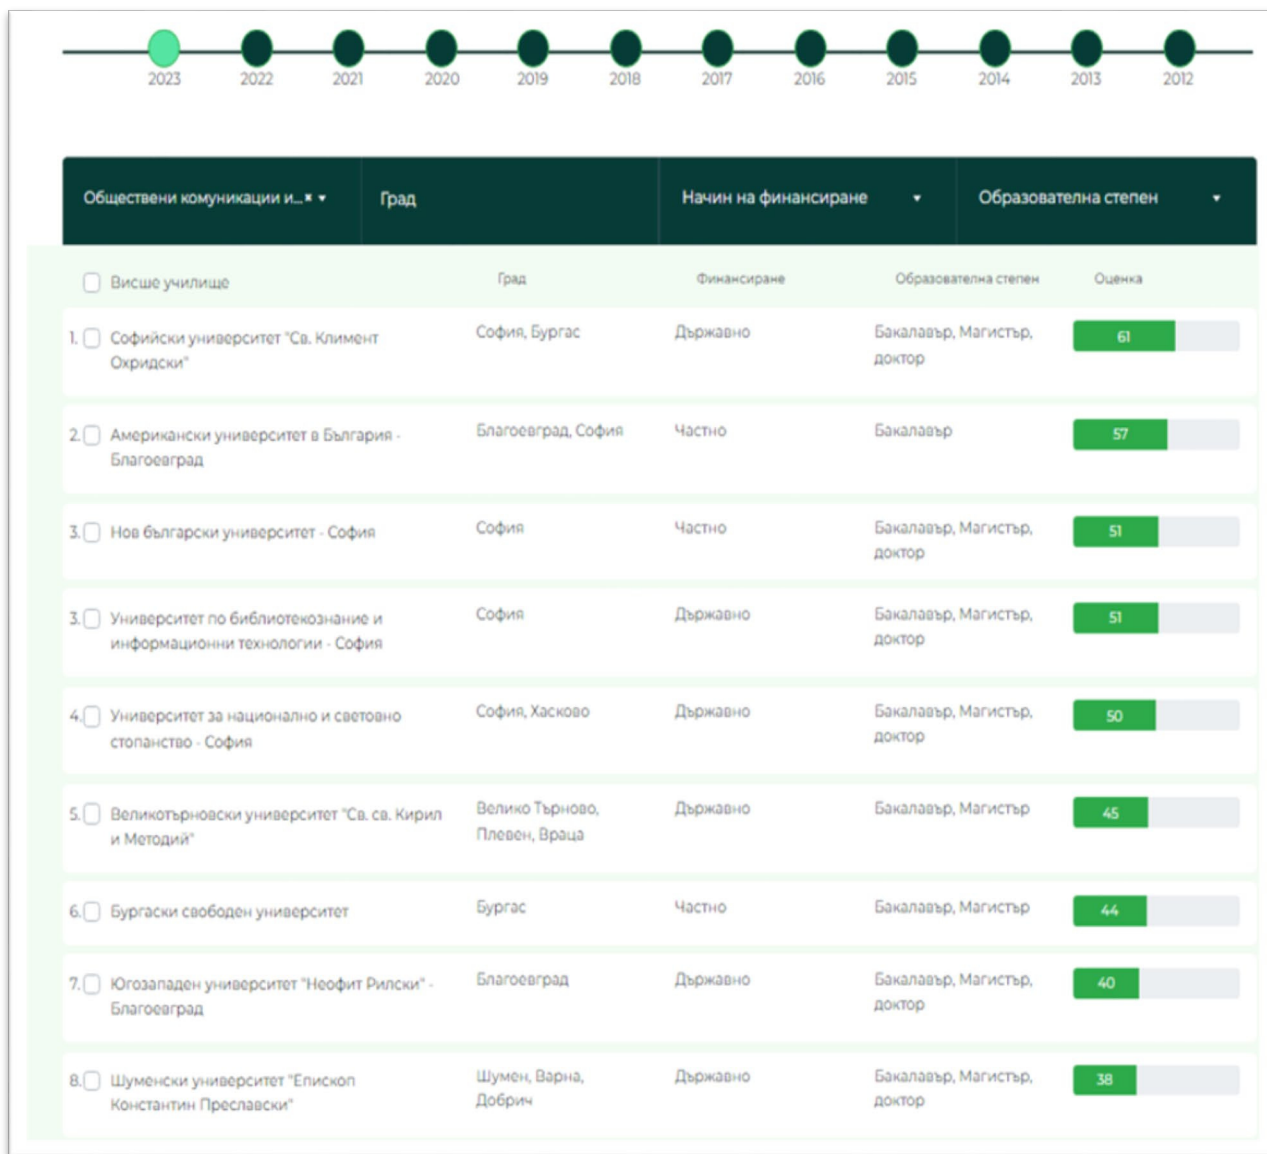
2023 2022 2021 2020 2019 2018 2017 2016 2015 2014 2013 2012

Обществени комуникации и... × ▾ | Град | Начин на финансиране ▾ | Образователна степен ▾

| Висше училище | Град | Финансиране | Образователна степен | Оценка |
|---|---|---|---|---|
| 1. Софийски университет "Св. Климент Охридски" | София, Бургас | Държавно | Бакалавър, Магистър, доктор | 61 |
| 2. Американски университет в България - Благоевград | Благоевград, София | Частно | Бакалавър | 57 |
| 3. Нов български университет - София | София | Частно | Бакалавър, Магистър, доктор | 51 |
| 3. Университет по библиотекознание и информационни технологии - София | София | Държавно | Бакалавър, Магистър, доктор | 51 |
| 4. Университет за национално и световно стопанство - София | София, Хасково | Държавно | Бакалавър, Магистър, доктор | 50 |
| 5. Великотърновски университет "Св. св. Кирил и Методий" | Велико Търново, Плевен, Враца | Държавно | Бакалавър, Магистър | 45 |
| 6. Бургаски свободен университет | Бургас | Частно | Бакалавър, Магистър | 44 |
| 7. Югозападен университет "Неофит Рилски" - Благоевград | Благоевград | Държавно | Бакалавър, Магистър, доктор | 40 |
| 8. Шуменски университет "Епископ Константин Преславски" | Шумен, Варна, Добрич | Държавно | Бакалавър, Магистър, доктор | 38 |